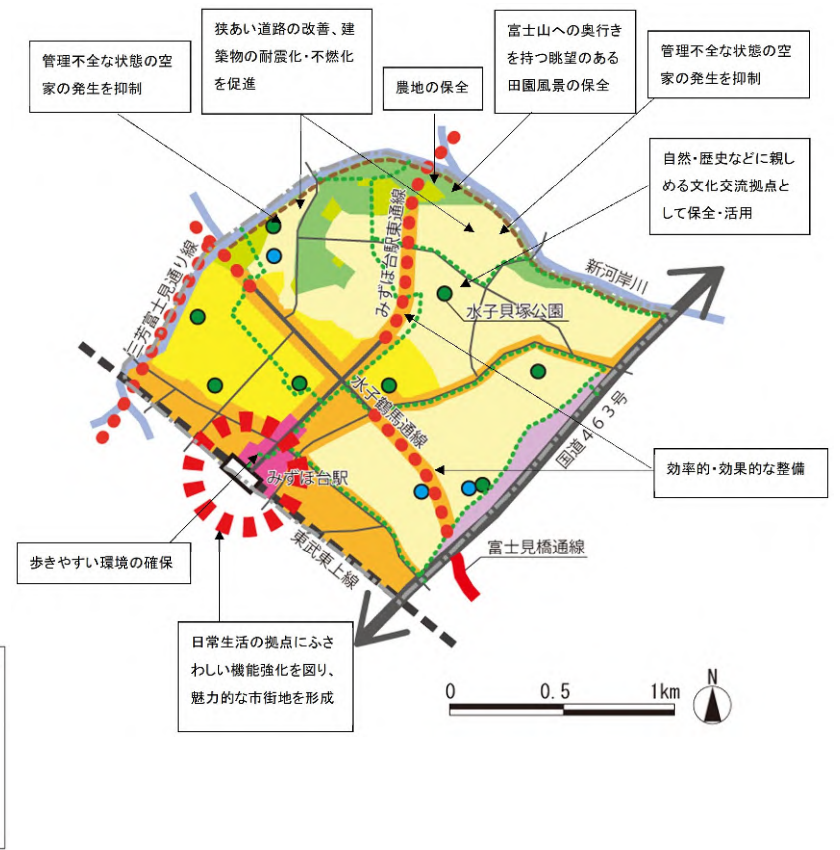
管理不全な状態の空家の発生を抑制

狭あい道路の改善、建築物の耐震化・不燃化を促進

農地の保全

富士山への奥行きを持つ眺望のある田園風景の保全

管理不全な状態の空家の発生を抑制

自然・歴史などに親しめる文化交流拠点として保全・活用

新河岸川

三芳富士見通り線

みずほ台駅東通線

水子貝塚公園

水子鶴馬通線

国道463号

効率的・効果的な整備

みずほ台駅

東武東上線

富士見橋通線

歩きやすい環境の確保

日常生活の拠点にふさわしい機能強化を図り、魅力的な市街地を形成

0　0.5　1km

N